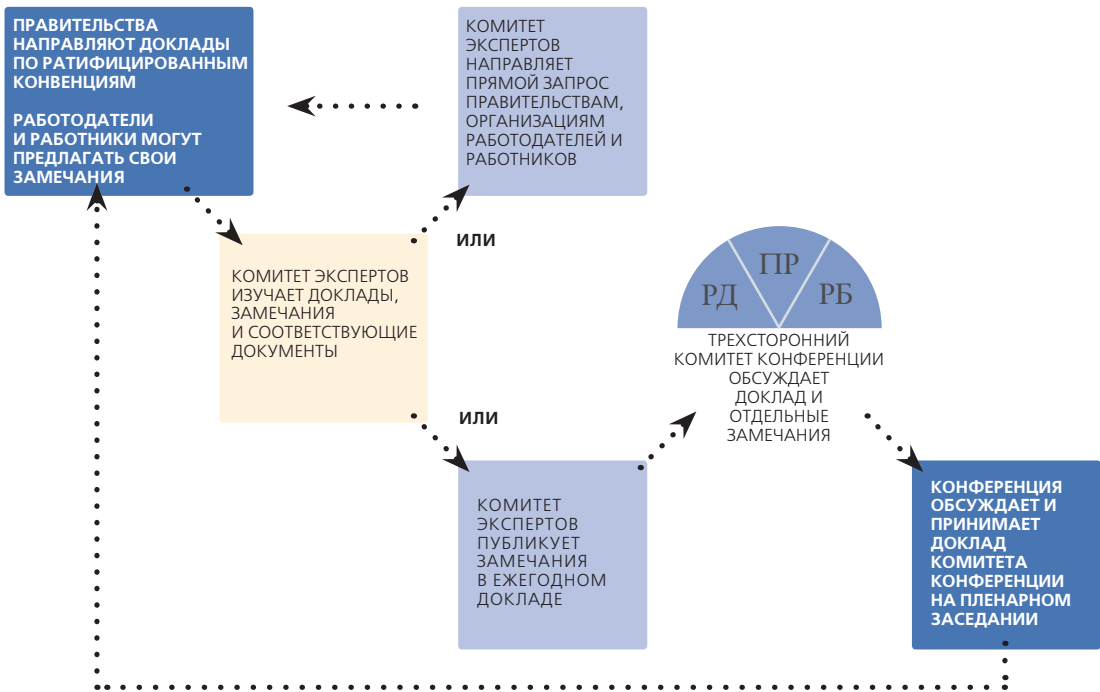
ПРАВИТЕЛЬСТВА НАПРАВЛЯЮТ ДОКЛАДЫ ПО РАТИФИЦИРОВАННЫМ КОНВЕНЦИЯМ

РАБОТОДАТЕЛИ И РАБОТНИКИ МОГУТ ПРЕДЛАГАТЬ СВОИ ЗАМЕЧАНИЯ

КОМИТЕТ ЭКСПЕРТОВ НАПРАВЛЯЕТ ПРЯМОЙ ЗАПРОС ПРАВИТЕЛЬСТВАМ, ОРГАНИЗАЦИЯМ РАБОТОДАТЕЛЕЙ И РАБОТНИКОВ

ИЛИ

КОМИТЕТ ЭКСПЕРТОВ ИЗУЧАЕТ ДОКЛАДЫ, ЗАМЕЧАНИЯ И СООТВЕТСТВУЮЩИЕ ДОКУМЕНТЫ

ИЛИ

ПР

РД

РБ

ТРЕХСТОРОННИЙ КОМИТЕТ КОНФЕРЕНЦИИ ОБСУЖДАЕТ ДОКЛАД И ОТДЕЛЬНЫЕ ЗАМЕЧАНИЯ

КОМИТЕТ ЭКСПЕРТОВ ПУБЛИКУЕТ ЗАМЕЧАНИЯ В ЕЖЕГОДНОМ ДОКЛАДЕ

КОНФЕРЕНЦИЯ ОБСУЖДАЕТ И ПРИНИМАЕТ ДОКЛАД КОМИТЕТА КОНФЕРЕНЦИИ НА ПЛЕНАРНОМ ЗАСЕДАНИИ